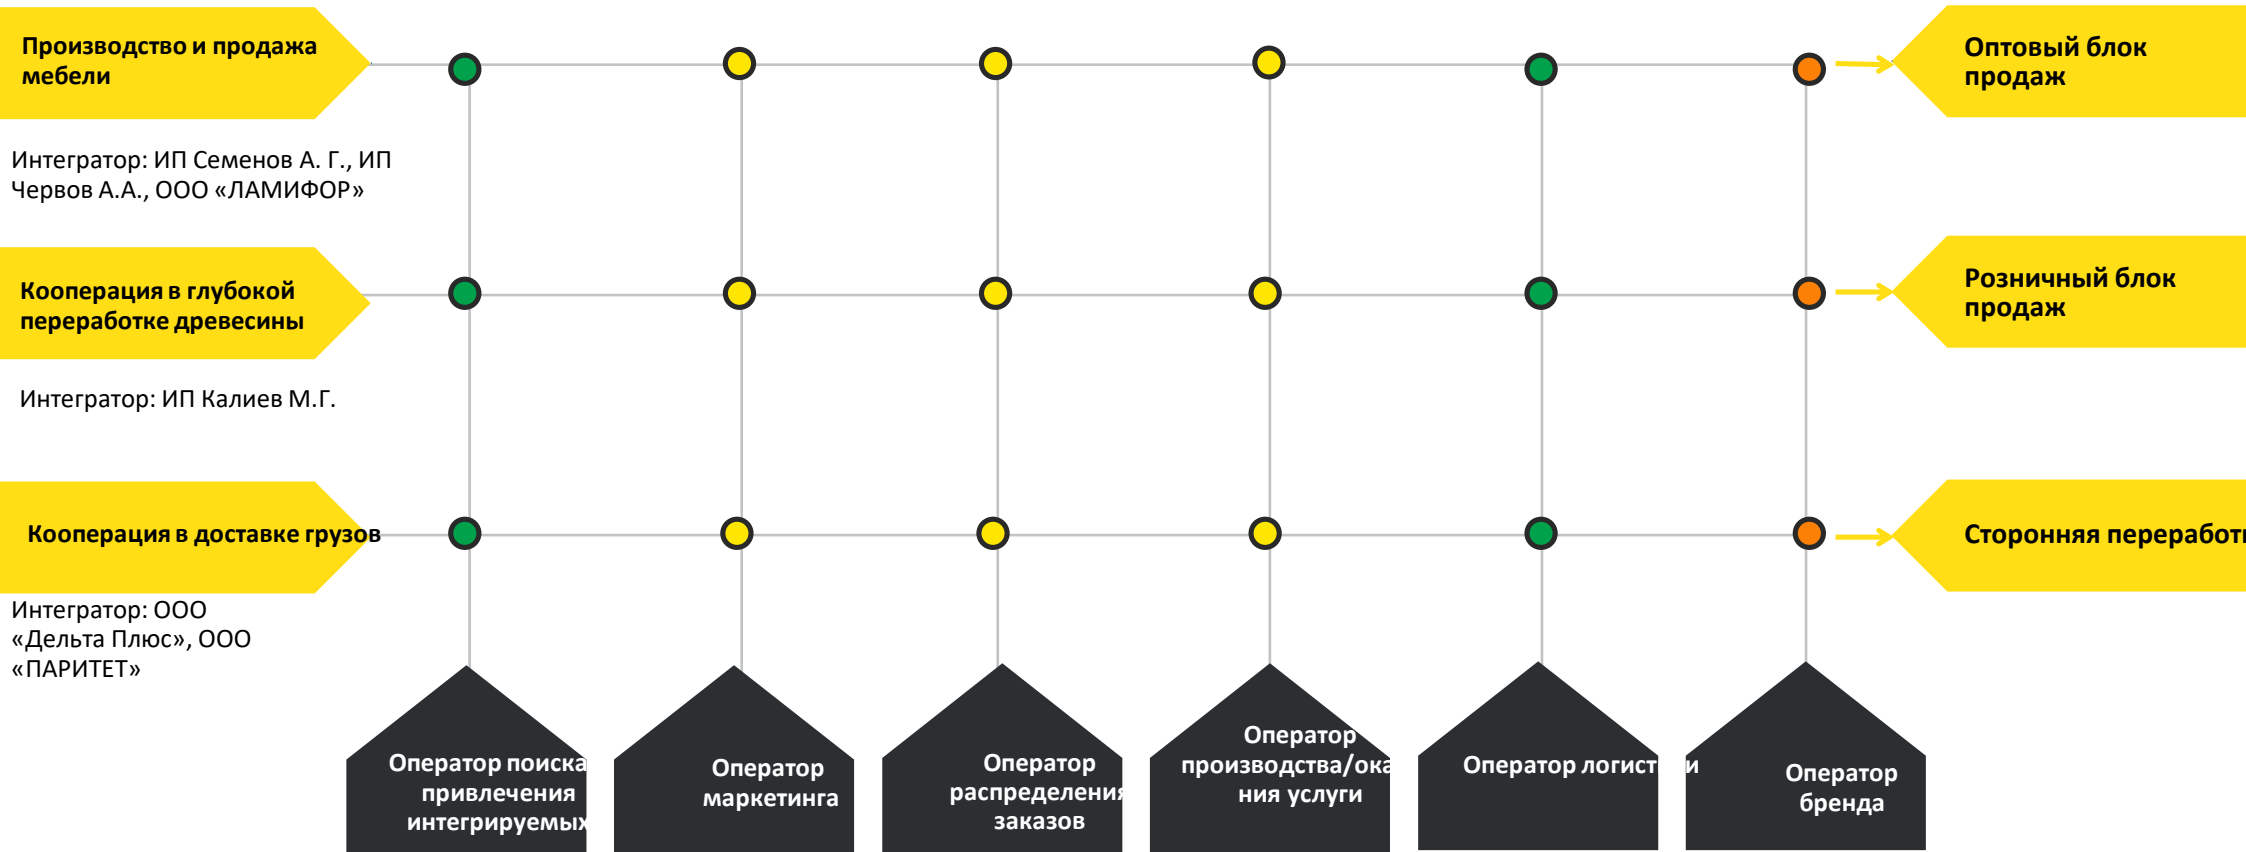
Производство и продажа мебели

Интегратор: ИП Семенов А. Г., ИП Червов А.А., ООО «ЛАМИФОР»

Кооперация в глубокой переработке древесины

Интегратор: ИП Калиев М.Г.

Кооперация в доставке грузов

Интегратор: ООО «Дельта Плюс», ООО «ПАРИТЕТ»

Оптовый блок продаж

Розничный блок продаж

Сторонняя переработ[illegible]

Оператор поиска привлечения интегрируемых

Оператор маркетинга

Оператор распределения заказов

Оператор производства/ока ния услуги

Оператор логист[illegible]и

Оператор бренда